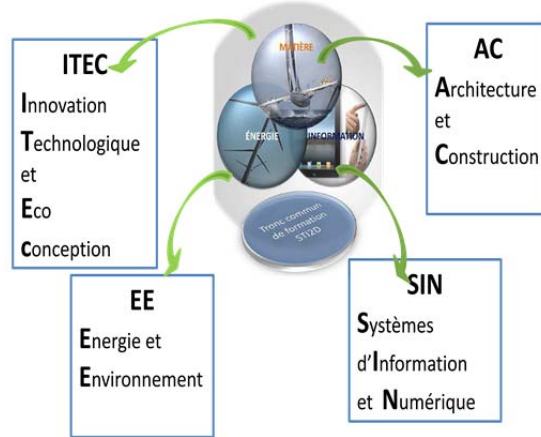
ITEC
Innovation
Technologique
et
Eco
conception

MATIÈRE
ÉNERGIE
INFORMATION

Tronc commun de formation STI2D

AC
Architecture
et
Construction

EE
Energie et
Environnement

SIN
Systèmes
d'Information
et Numérique